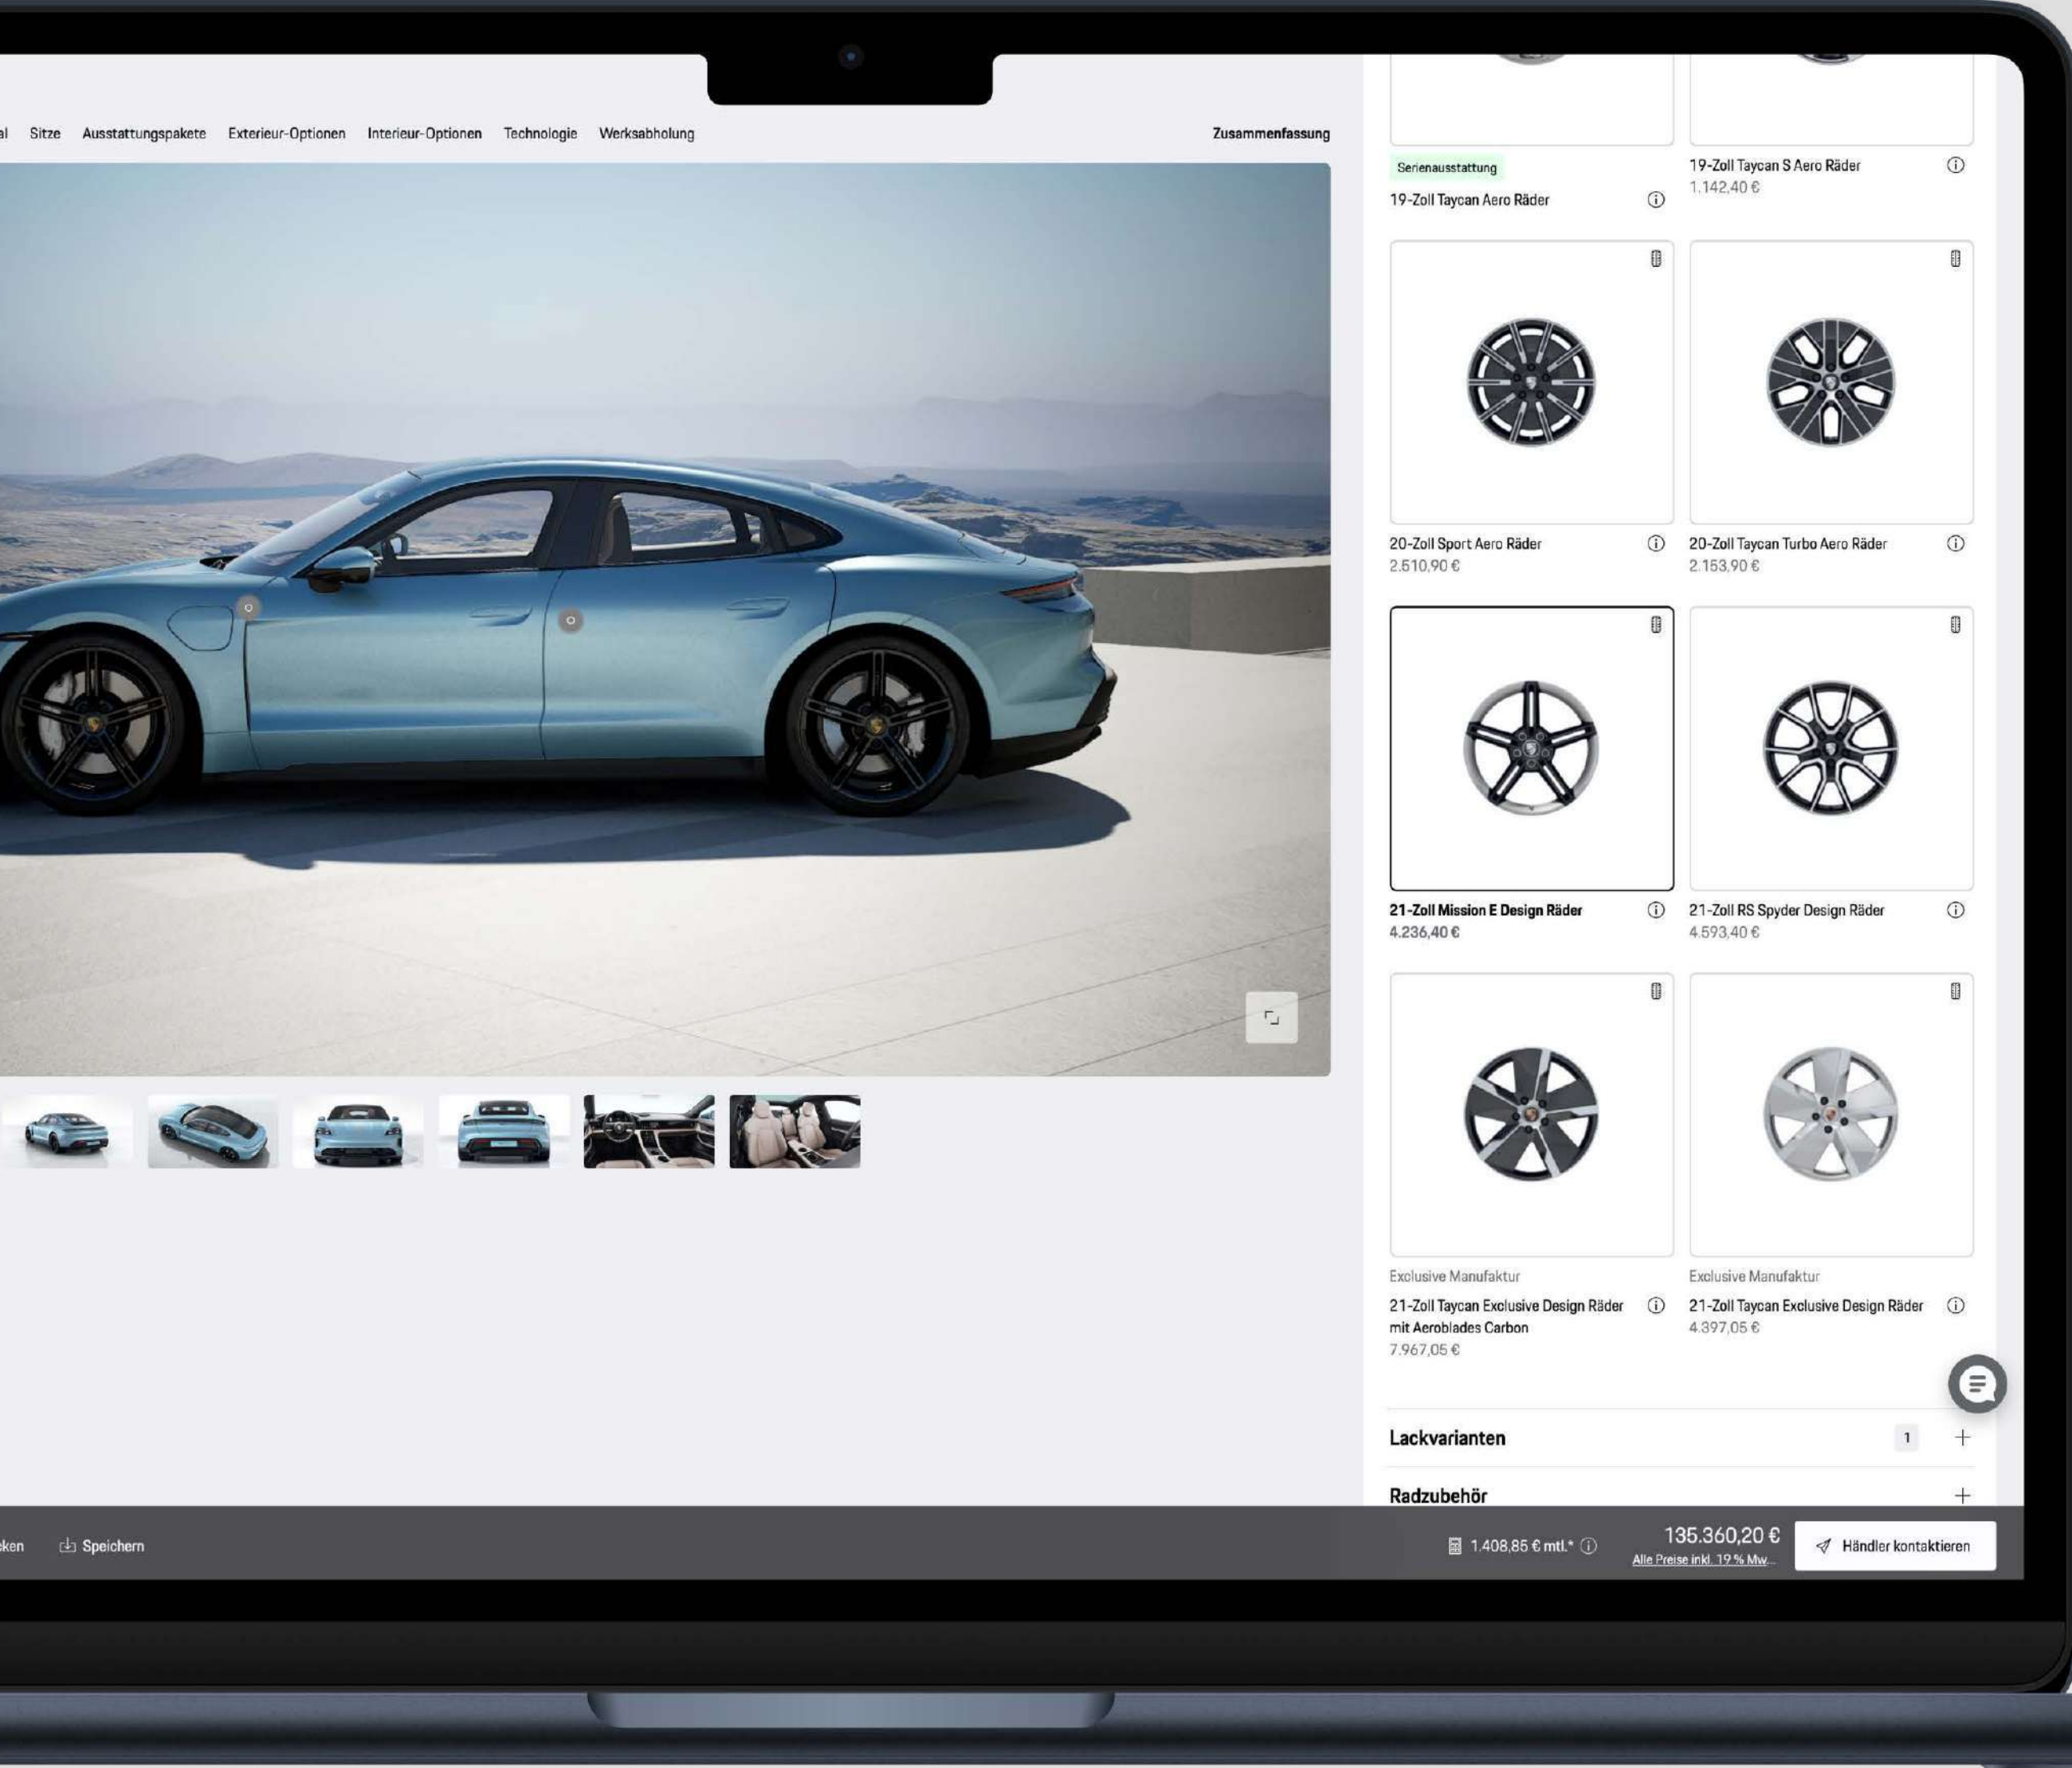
al Sitze Ausstattungspakete Exterieur-Optionen Interieur-Optionen Technologie Werksabholung

Zusammenfassung

Serienausstattung
19-Zoll Taycan Aero Räder

19-Zoll Taycan S Aero Räder
1.142,40 €

20-Zoll Sport Aero Räder
2.510,90 €

20-Zoll Taycan Turbo Aero Räder
2.153,90 €

21-Zoll Mission E Design Räder
4.236,40 €

21-Zoll RS Spyder Design Räder
4.593,40 €

Exclusive Manufaktur
21-Zoll Taycan Exclusive Design Räder mit Aeroblades Carbon
7.967,05 €

Exclusive Manufaktur
21-Zoll Taycan Exclusive Design Räder
4.397,05 €

Lackvarianten 1

Radzubehör

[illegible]ken Speichern

1.408,85 € mtl.*

135.360,20 €
Alle Preise inkl. 19 % Mw...

Händler kontaktieren